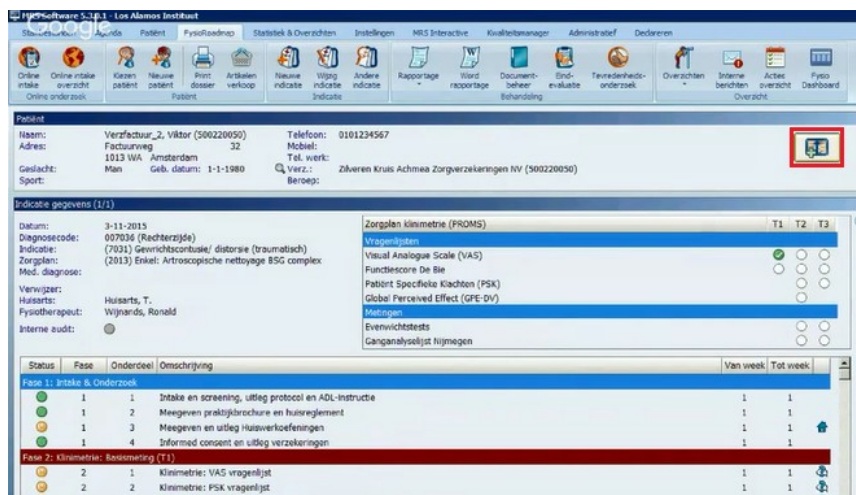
MRS Software 5.30.1 - Los Alamos Instituut

Startscherm | Agenda | Patiënt | FysioRoadmap | Statistiek & Overzichten | Instellingen | MRS Interactive | Kwaliteitsmanager | Administratief | Declareren

Online intake | Online intake overzicht | Online onderzoek
Klinten patiënt | Nieuwe patiënt | Patiënt
Print dossier | Artikelen verkoop
Nieuwe indicatie | Wijzig indicatie | Andere indicatie | Indicatie
Rapportage | Word rapportage | Document-beheer | Eind-evaluatie | Tevredenheids-onderzoek | Behandeling
Overzichten | Interne berichten | Acties overzicht | Fysio Dashboard | Overzicht

Patiënt
Naam: Verzfactuur_2, Viktor (500220050)
Adres: Factuurweg 32
1013 WA Amsterdam
Geslacht: Man Geb. datum: 1-1-1980
Sport:
Telefoon: 0101234567
Mobiel:
Tel. werk:
Verz.: Zilveren Kruis Achmea Zorgverzekeringen NV (500220050)
Beroep:

Indicatie gegevens (1/1)
Datum: 3-11-2015
Diagnosecode: 007036 (Rechterzijde)
Indicatie: (7031) Gewrichtscontusie/ distorsie (traumatisch)
Zorgplan: (2013) Enkel: Artroscopische nettoyage BSG complex
Med. diagnose:
Verwijzer:
Huisarts: Huisarts, T.
Fysiotherapeut: Wijnands, Ronald
Interne audit:

| Zorgplan klinimetrie (PROMS) | T1 | T2 | T3 |
|---|---|---|---|
| Vragenlijsten | | | |
| Visual Analogue Scale (VAS) | | | |
| Functiescore De Bie | | | |
| Patiënt Specifieke Klachten (PSK) | | | |
| Global Perceived Effect (GPE-DV) | | | |
| Metingen | | | |
| Evenwichtstests | | | |
| Ganganalyselijst Nijmegen | | | |

| Status | Fase | Onderdeel | Omschrijving | Van week | Tot week |
|---|---|---|---|---|---|
| Fase 1: Intake & Onderzoek | | | | | |
| | 1 | 1 | Intake en screening, uitleg protocol en ADL-instructie | 1 | 1 |
| | 1 | 2 | Meegeven praktijkbrochure en huisreglement | 1 | 1 |
| | 1 | 3 | Meegeven en uitleg Huiswerkoefeningen | 1 | 1 |
| | 1 | 4 | Informed consent en uitleg verzekeringen | 1 | 1 |
| Fase 2: Klinimetrie: Basismeting (T1) | | | | | |
| | 2 | 1 | Klinimetrie: VAS vragenlijst | 1 | 1 |
| | 2 | 2 | Klinimetrie: PSK vragenlijst | 1 | 1 |